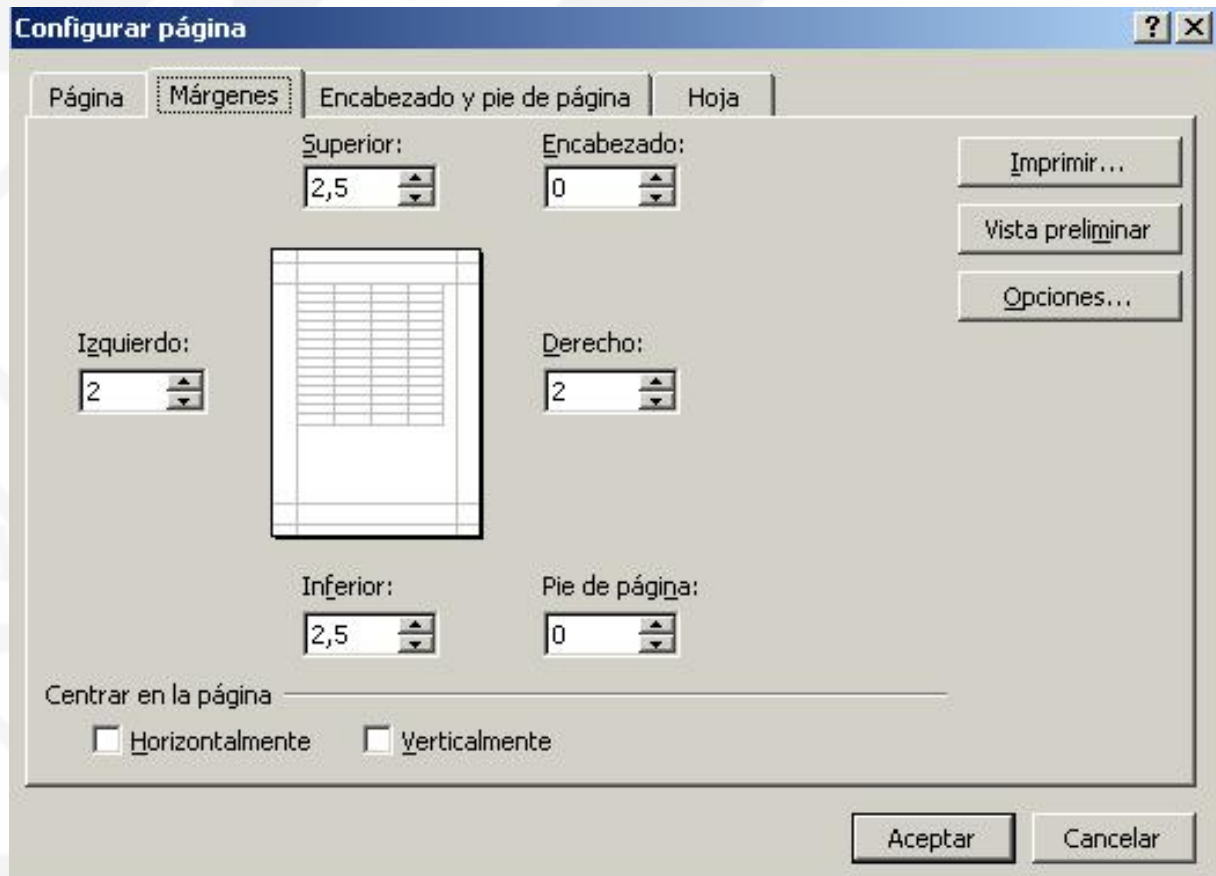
Configurar página

?

Página | Márgenes | Encabezado y pie de página | Hoja

Superior:
2,5

Encabezado:
0

Imprimir...

Vista preliminar

Opciones...

Izquierdo:
2

Derecho:
2

Inferior:
2,5

Pie de página:
0

Centrar en la página

Horizontalmente

Verticalmente

Aceptar

Cancelar